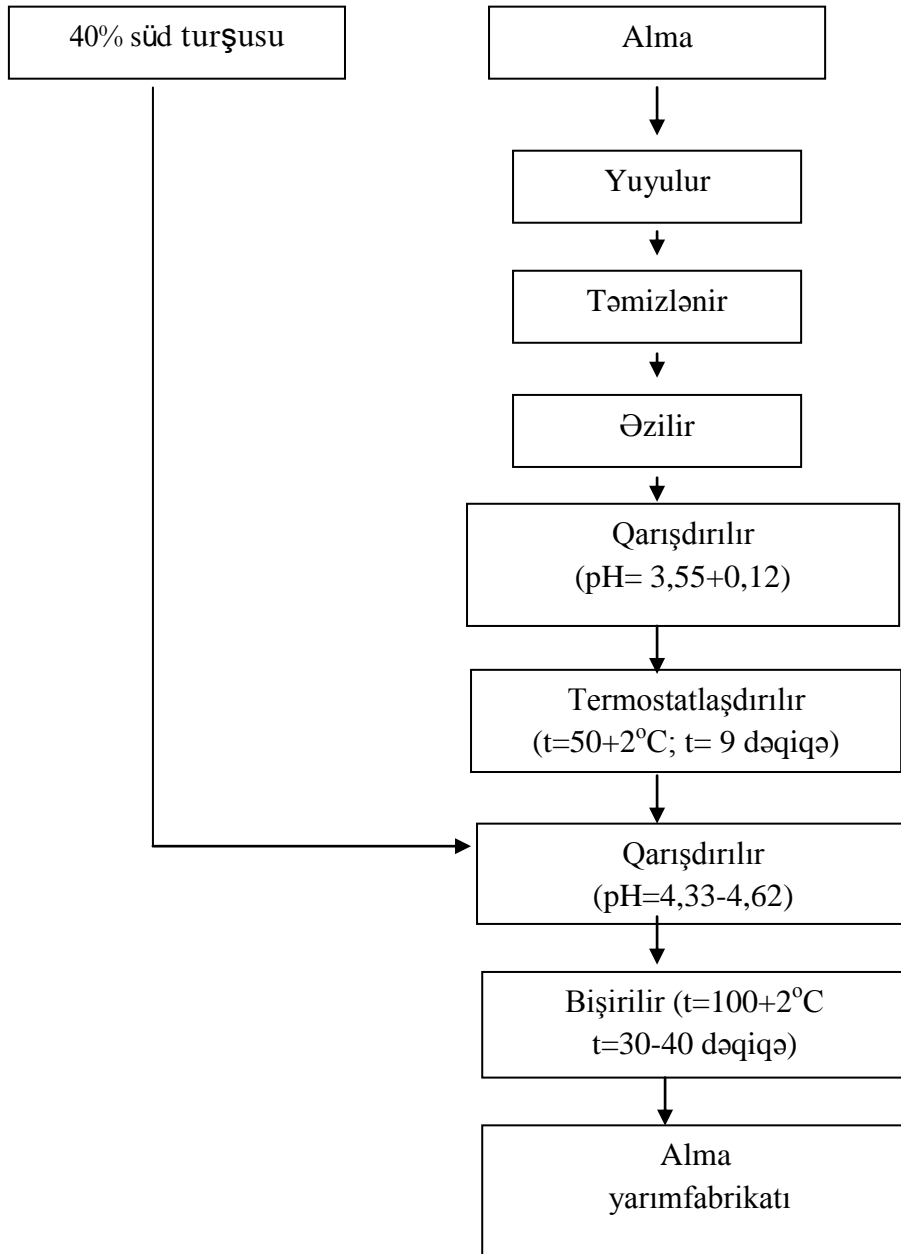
40% süd turşusu

Alma

Yuyulur

Təmizlənir

Əzilir

Qarışdırılır (pH= 3,55+0,12)

Termostatlaşdırılır ($t=50+2^oC$; t= 9 dəqiqə)

Qarışdırılır (pH=4,33-4,62)

Bişirilir ($t=100+2^oC$ t=30-40 dəqiqə)

Alma yarımfabrikatı